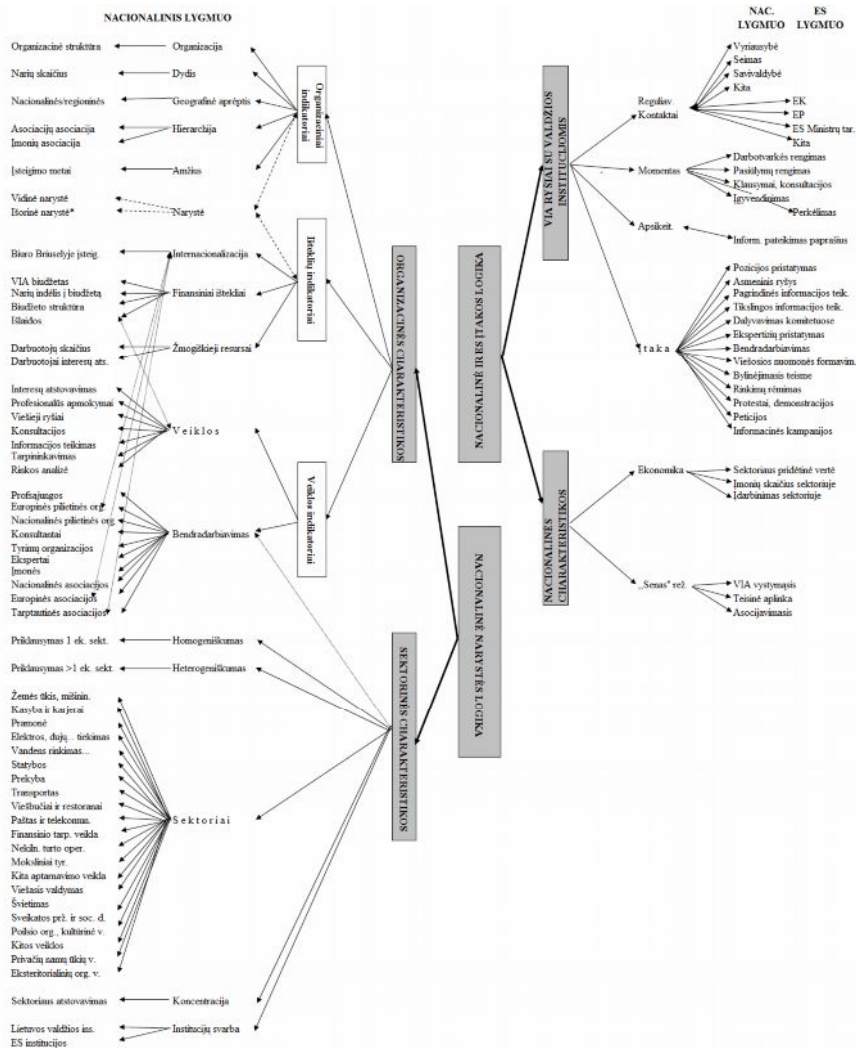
NACIONALINIS LYGMUO

NAC. LYGMUO

ES LYGMUO

Organizacinė struktūra
Organizacija
Narių skaičius
Dydis
Nacionalinė/regioninė
Geografinė aprėptis
Asociacijų asociacija
Įmonių asociacija
Hierarchija
Įsteigimo metai
Amžius
Vidinė narystė
Išorinė narystė*
Narystė

Organizaciniai indikatoriai

Biuro Briuselyje įsteig.
Internacionalizacija
VIA biudžetas
Narių indėlis į biudžetą
Biudžeto struktūra
Išlaidos
Finansiniai ištekliai
Darbuotojų skaičius
Darbuotojai interesų ats.
Žmogiškieji resursai

Išteklių indikatoriai

Interesų atstovavimas
Profesionalūs apmokymai
Viešieji ryšiai
Konsultacijos
Informacijos teikimas
Tarpininkavimas
Rizikos analizė
Veiklos

Profsąjungos
Europinės pilietinės org.
Nacionalinės pilietinės org.
Konsultantai
Tyrimų organizacijos
Ekspertai
Įmonės
Nacionalinės asociacijos
Europinės asociacijos
Tarptautinės asociacijos
Bendradarbiavimas

Veiklos indikatoriai

ORGANIZACINĖS CHARAKTERISTIKOS

Priklausymas 1 ek. sekt.
Homogeniškumas
Priklausymas >1 ek. sekt.
Heterogeniškumas

Žemės ūkis, miškinin.
Kasyba ir karjerai
Pramonė
Elektros, dujų... tiekimas
Vandens rinkimas...
Statybos
Prekyba
Transportas
Viešbučiai ir restoranai
Paštas ir telekomun.
Finansinio tarp. veikla
Nekiln. turto oper.
Moksliniai tyr.
Kita aptarnavimo veikla
Viešasis valdymas
Švietimas
Sveikatos prž. ir soc. d.
Poilsio org., kultūrinė v.
Kitos veiklos
Privačių namų ūkių v.
Eksteritorialinių org. v.
Sektoriai

Sektoriaus atstovavimas
Koncentracija
Lietuvos valdžios ins.
ES institucijos
Institucijų svarba

SEKTORINĖS CHARAKTERISTIKOS

NACIONALINĖ ĮRELTAKOS LOGIKA

NACIONALINĖ NARYSTĖS LOGIKA

VIA RYŠIAI SU VALDŽIOS INSTITUCIJOMIS

Reguliav. Kontaktai
Vyriausybė
Seimas
Savivaldybė
Kita
EK
EP
ES Ministrų tar.
Kita

Momentas
Darbotvarkės rengimas
Pasiūlymų rengimas
Klausymai, konsultacijos
Įgyvendinimas
Perkėlimas

Apsikeit.
Inform. pateikimas paprašius

Įtaka
Pozicijos pristatymas
Asmeniniai ryšys
Pagrindinės informacijos teik.
Tikslingos informacijos teik.
Dalyvavimas komitetuose
Ekspertizių pristatymas
Bendradarbiavimas
Viešosios nuomonės formavim.
Bylinėjimasis teisme
Rinkimų rėmimas
Protestai, demonstracijos
Peticijos
Informacinės kampanijos

NACIONALINĖS CHARAKTERISTIKOS

Ekonomika
Sektoriaus pridėtinė vertė
Įmonių skaičius sektoriuje
Įdarbinimas sektoriuje

„Senas" rež.
VIA vystymasis
Teisinė aplinka
Asocijavimasis